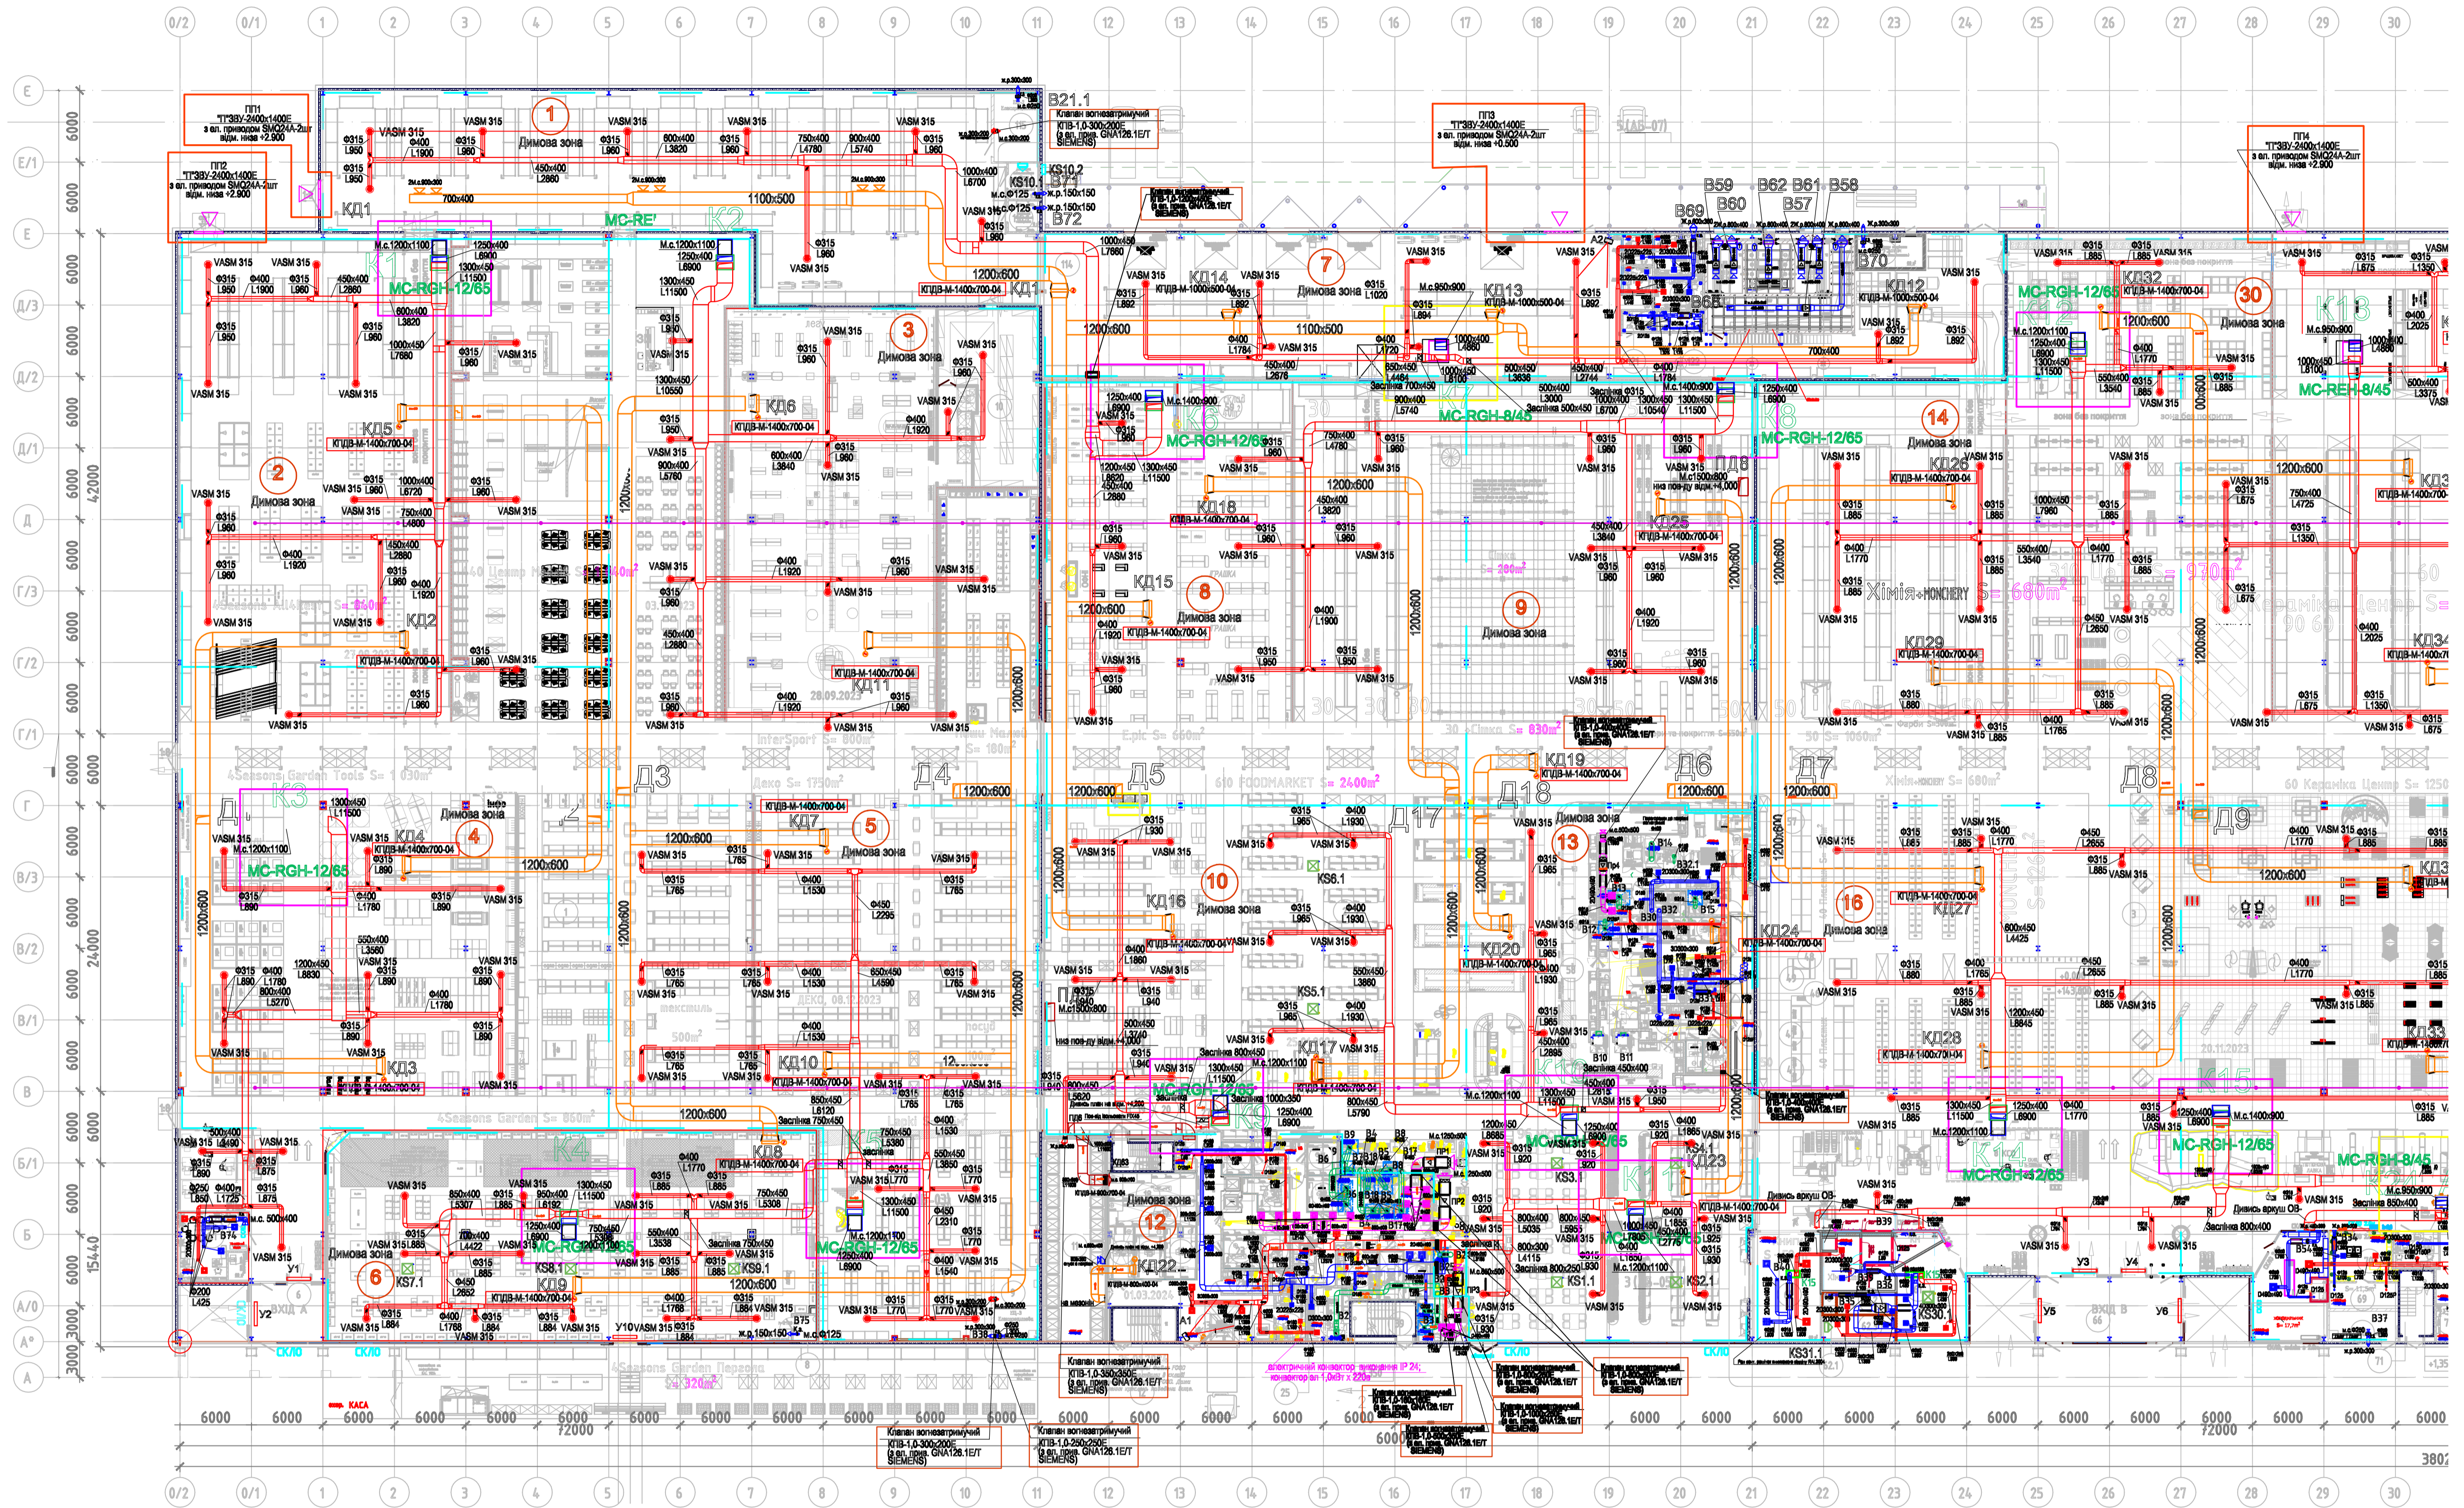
0/2 0/1 1 2 3 4 5 6 7 8 9 10 11 12 13 14 15 16 17 18 19 20 21 22 23 24 25 26 27 28 29 30

Е
Е/1
Е
Д/3
Д/2
Д/1
Д
Г/3
Г/2
Г/1
Г
В/3
В/2
В/1
В
Б/1
Б
А/0
А°
А

ПП1
"ПЗВУ-2400x1400Е
3 ел. приводом SMQ24A-2шт
відм. низа +2.900

ПП2
"ПЗВУ-2400x1400Е
3 ел. приводом SMQ24A-2шт
відм. низа +2.900

ПП3
"ПЗВУ-2400x1400Е
3 ел. приводом SMQ24A-2шт
відм. низа +0.500

ПП4
"ПЗВУ-2400x1400Е
3 ел. приводом SMQ24A-2шт
відм. низа +2.900

B21.1
Клапан вогнезатримуючий
КПВ-1,0-300x200Е
(з ел. прив. GNA126.1E/T
SIEMENS)

1 Димова зона
2 Димова зона
3 Димова зона
4 Димова зона
5 Димова зона
6 Димова зона
7 Димова зона
8 Димова зона
9 Димова зона
10 Димова зона
12 Димова зона
13 Димова зона
14 Димова зона
16 Димова зона
30 Димова зона

КД1 КД2 КД3 КД4 КД5 КД6 КД7 КД8 КД9 КД10 КД11 КД12 КД13 КД14 КД15 КД16 КД17 КД18 КД19 КД20 КД22 КД23 КД24 КД25 КД26 КД27 КД28 КД29 КД32 КД34

КПДВ-М-1400x700-04

MC-RGH-12/65
MC-RGH-8/45
MC-REH-8/45
MC-RE

K1 K2 K3 K4 K5 K7 K8 K9 K11 K13 K14 K15

Д3 Д4 Д5 Д6 Д7 Д8 Д9 Д17 Д18

VASM 315
Ф315 L960
Ф400 L1920
1200x600
1100x500
700x400
Засліпка 700x450
М.с.1200x1100
М.с.1400x900
М.с.950x900

B59 B62 B61 B58 B60 B57 B69 B70 B68 B14 B15 B32 B30 B10 B11 B39 B37 B38 B74 B75 B8 B9

KS1.1 KS3.1 KS5.1 KS6.1 KS7.1 KS8.1 KS9.1 KS10.1 KS10.2 KS30.1 KS31.1 KS32.1

У1 У2 У3 У4 У5 У6 У10

Хімія+ХОЗНЕРИ S= 680m²
FOODMARKET S= 2400m²
4Seasons Garden Tools S= 1030m²
4Seasons Garden S= 860m²
4Seasons Garden Персона S= 320m²
InterSport S= 800m²
Epic S= 660m²
Деко S= 1750m²
60 Кераміка Центр S= 1250

ВХІД А
ВХІД Б
СКЛО
КАСА

електричний конвектор живлення IP 24;
конвектор ел 1,0кВт x 220в

28.09.2023
20.11.2023

6000 6000 6000 6000 6000 6000 6000 6000 6000 6000 6000 6000 6000 6000 6000 6000 6000 6000 6000 6000 6000 6000 6000 6000 6000 6000 6000 6000 6000 6000
72000
72000
42000
24000
15440
3000
3000
3802